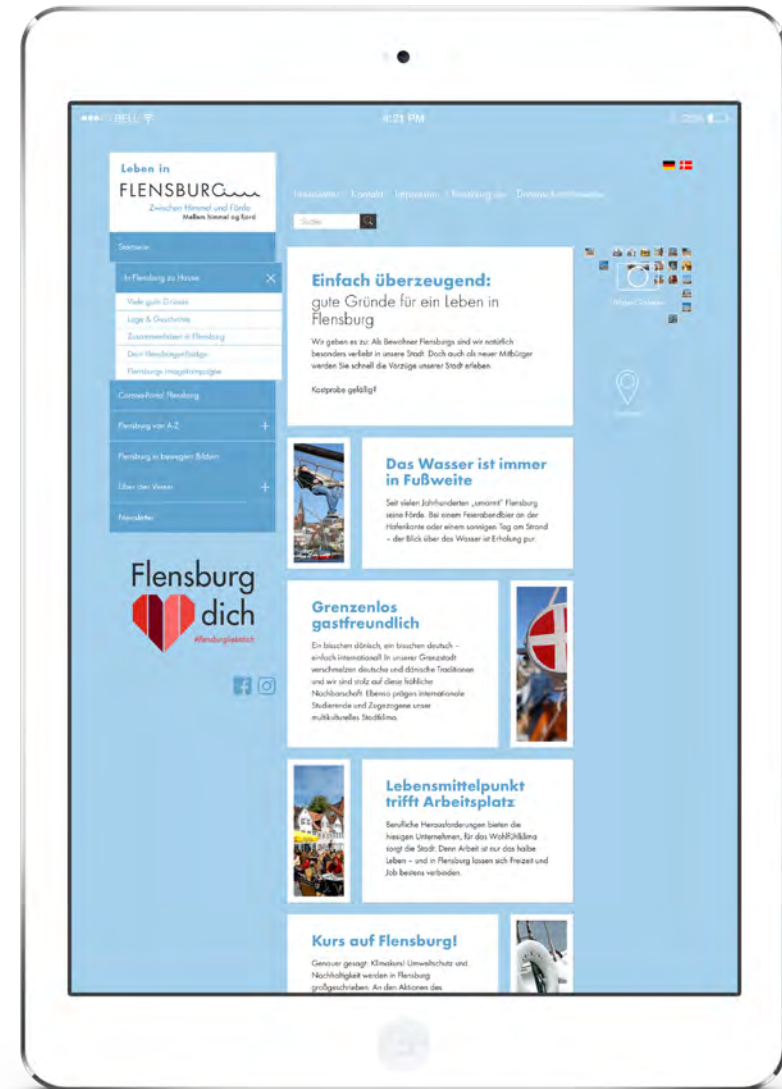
BELL
4:21 PM
100%

Leben in
FLENSBURG
Zwischen Himmel und Förde
Mellem himmel og fjord

Startseite
In Flensburg zu Hause
Viele gute Gründe
Lage & Geschichte
Zusammenleben in Flensburg
Dein Flensburgerfolgs
Flensburgs Imagekampagne
Conventions Flensburg
Flensburg von A-Z
Flensburg in bewegten Bildern
Über den Verein
Newsletter

Flensburg dich
#flensburgliebtdich

Newsletter Kontakt Impressum Flensburg.de Datenschutzhinweise

Suche

Einfach überzeugend:
gute Gründe für ein Leben in Flensburg

Wir geben es zu: Als Bewohner Flensburgs sind wir natürlich besonders verliebt in unsere Stadt. Doch auch als neuer Mitbürger werden Sie schnell die Vorzüge unserer Stadt erleben.

Kostprobe gefällig?

Das Wasser ist immer in Fußweite

Seit vielen Jahrhunderten „umarmt" Flensburg seine Förde. Bei einem Feierabendbier an der Hafenkante oder einem sonnigen Tag am Strand – der Blick über das Wasser ist Erholung pur.

Grenzenlos gastfreundlich

Ein bisschen dänisch, ein bisschen deutsch – einfach international! In unserer Grenzstadt verschmelzen deutsche und dänische Traditionen und wir sind stolz auf diese fröhliche Nachbarschaft. Ebenso prägen internationale Studierende und Zugezogene unser multikulturelles Stadtklima.

Lebensmittelpunkt trifft Arbeitsplatz

Berufliche Herausforderungen bieten die hiesigen Unternehmen, für das Wohlfühlklima sorgt die Stadt. Denn Arbeit ist nur das halbe Leben – und in Flensburg lassen sich Freizeit und Job bestens verbinden.

Kurs auf Flensburg!

Genauer gesagt: Klimakurs! Umweltschutz und Nachhaltigkeit werden in Flensburg großgeschrieben. An den Aktionen des